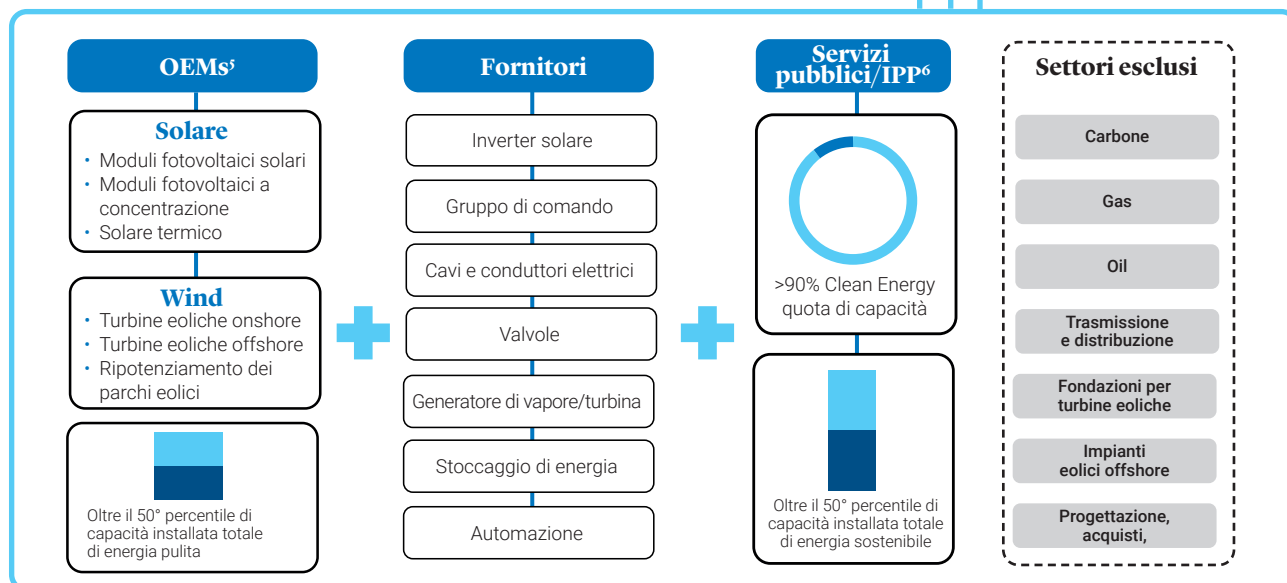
OEMs⁵

Solare
• Moduli fotovoltaici solari
• Moduli fotovoltaici a concentrazione
• Solare termico

Wind
• Turbine eoliche onshore
• Turbine eoliche offshore
• Ripotenziamento dei parchi eolici

Oltre il 50° percentile di capacità installata totale di energia pulita

Fornitori

Inverter solare

Gruppo di comando

Cavi e conduttori elettrici

Valvole

Generatore di vapore/turbina

Stoccaggio di energia

Automazione

Servizi pubblici/IPP⁶

>90% Clean Energy quota di capacità

Oltre il 50° percentile di capacità installata totale di energia sostenibile

Settori esclusi

Carbone

Gas

Oil

Trasmissione e distribuzione

Fondazioni per turbine eoliche

Impianti eolici offshore

Progettazione, acquisti,